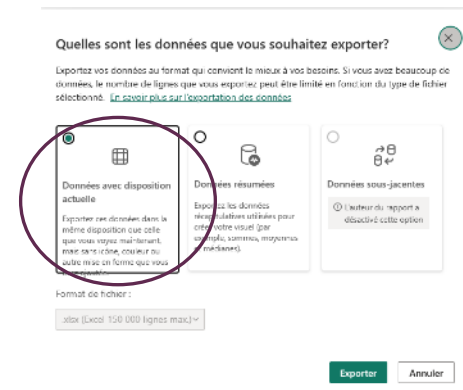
Quelles sont les données que vous souhaitez exporter?

Exportez vos données au format qui convient le mieux à vos besoins. Si vous avez beaucoup de données, le nombre de lignes que vous exportez peut être limité en fonction du type de fichier sélectionné. En savoir plus sur l'exportation des données

Données avec disposition actuelle

Exportez ces données dans la même disposition que celle que vous voyez maintenant, mais sans icône, couleur ou autre mise en forme que vous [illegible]

Données résumées

Exportez les données récapitulatives utilisées pour créer votre visuel (par exemple, sommes, moyennes et médianes).

Données sous-jacentes

L'auteur du rapport a désactivé cette option

Format de fichier :

.xlsx (Excel 150 000 lignes max.)

Exporter

Annuler